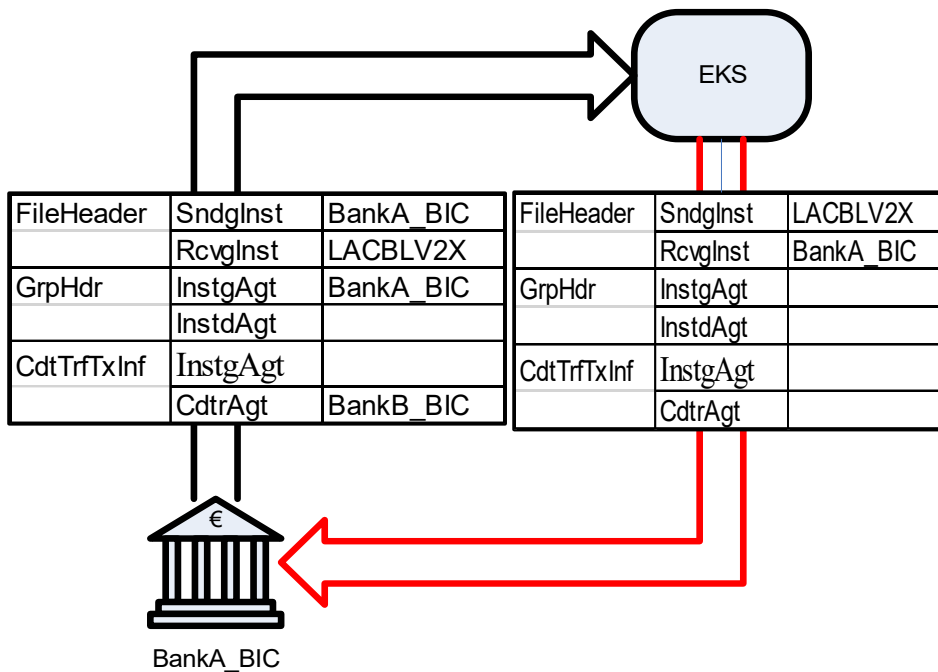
EKS

| FileHeader | SndgInst | BankA_BIC |
|---|---|---|
| | RcvgInst | LACBLV2X |
| GrpHdr | InstgAgt | BankA_BIC |
| | InstdAgt | |
| CdtTrfTxInf | InstgAgt | |
| | CdtrAgt | BankB_BIC |

| FileHeader | SndgInst | LACBLV2X |
|---|---|---|
| | RcvgInst | BankA_BIC |
| GrpHdr | InstgAgt | |
| | InstdAgt | |
| CdtTrfTxInf | InstgAgt | |
| | CdtrAgt | |

€

BankA_BIC